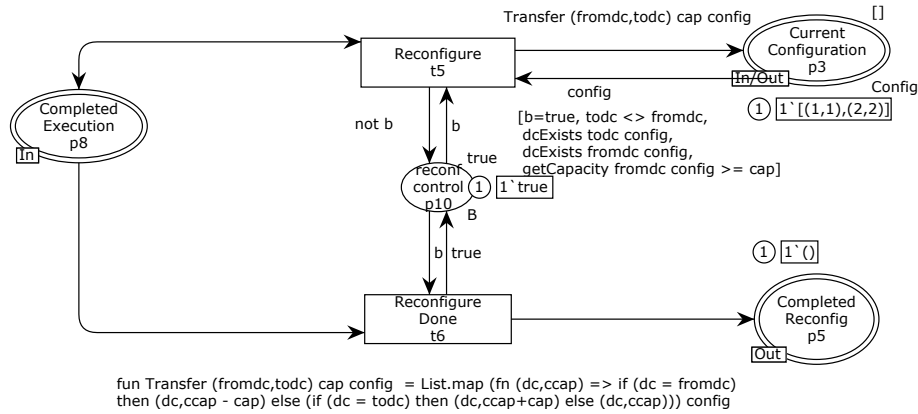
Transfer (fromdc,todc) cap config

[]

Reconfigure
t5

Current
Configuration
p3

In/Out

config

Config

1 1`[(1,1),(2,2)]

Completed
Execution
p8

In

not b

b

[b=true, todc <> fromdc,
dcExists todc config,
dcExists fromdc config,
getCapacity fromdc config >= cap]

true

reconf
control
p10

1 1`true

B

b

true

1 1`()

Reconfigure
Done
t6

Completed
Reconfig
p5

Out

fun Transfer (fromdc,todc) cap config = List.map (fn (dc,ccap) => if (dc = fromdc) then (dc,ccap - cap) else (if (dc = todc) then (dc,ccap+cap) else (dc,ccap))) config